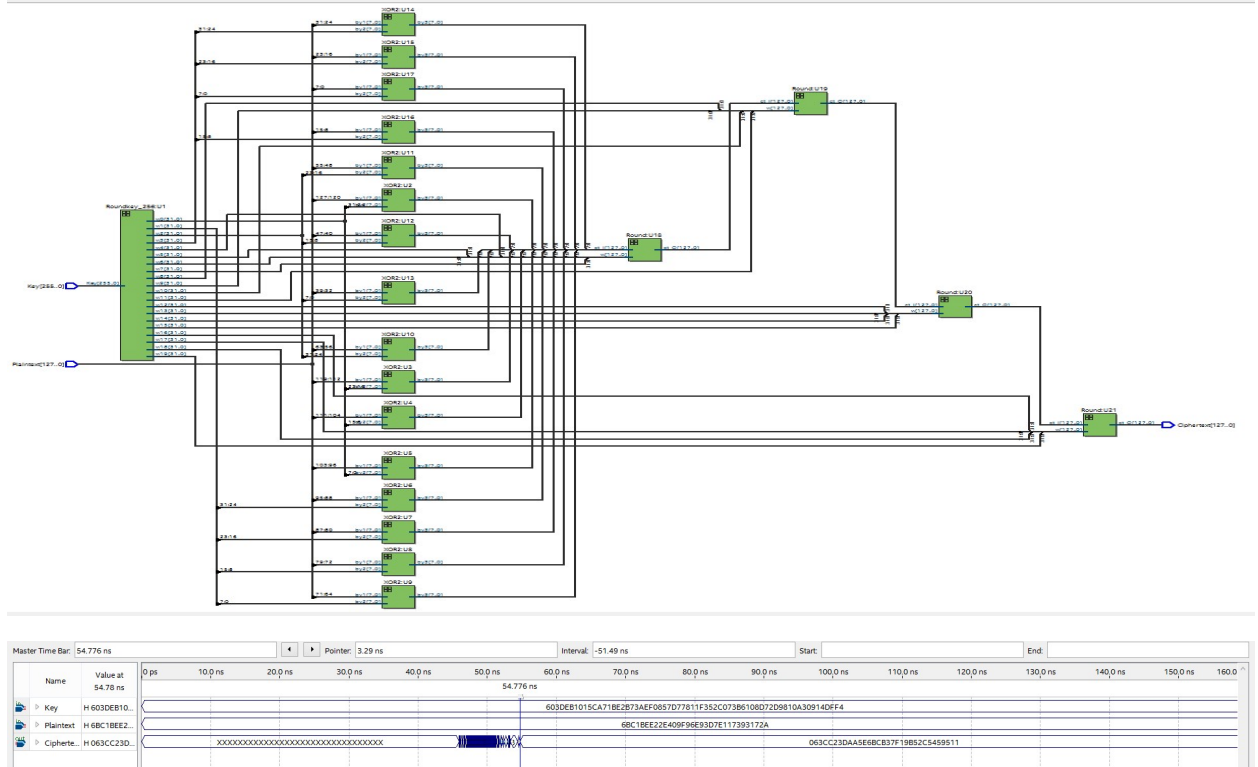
XOR2:U14
XOR2:U15
XOR2:U17
XOR2:U16
XOR2:U11
XOR2:U2
XOR2:U12
XOR2:U13
XOR2:U10
XOR2:U3
XOR2:U4
XOR2:U5
XOR2:U6
XOR2:U7
XOR2:U8
XOR2:U9
Round:U19
Round:U18
Round:U20
Round:U21
RoundKey_256:U1
Key[255..0]
Plaintext[127..0]
Ciphertext[127..0]

Master Time Bar: 54.776 ns
Pointer: 3.29 ns
Interval: -51.49 ns
Start:
End:

| Name | Value at 54.78 ns | |
|---|---|---|
| Key | H 603DEB10... | 603DEB1015CA71BE2B73AEF0857D77811F352C073B6108D72D9810A30914DFF4 |
| Plaintext | H 6BC1BEE2... | 6BC1BEE22E409F96E93D7E117393172A |
| Cipherte... | H 063CC23D... | XXXXXXXXXXXXXXXXXXXXXXXXXXXXXXXX 063CC23DAA5E6BCB37F19B52C5459511 |

0 ps 10.0 ns 20.0 ns 30.0 ns 40.0 ns 50.0 ns 54.776 ns 60.0 ns 70.0 ns 80.0 ns 90.0 ns 100.0 ns 110.0 ns 120.0 ns 130.0 ns 140.0 ns 150.0 ns 160.0